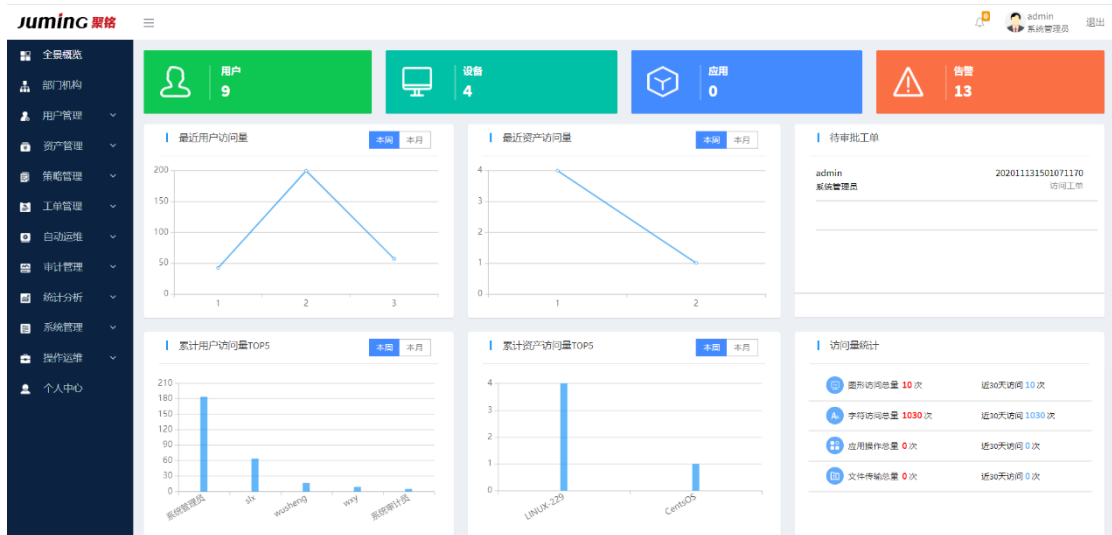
JUMING 聚铭 ≡

admin 系统管理员 退出

全景概览
部门机构
用户管理
资产管理
策略管理
工单管理
自动运维
审计管理
统计分析
系统管理
操作运维
个人中心

用户 9

设备 4

应用 0

告警 13

最近用户访问量 本周 本月

200
150
100
50
0
1 2 3

最近资产访问量 本周 本月

4
3
2
1
0
1 2

待审批工单

admin 系统管理员 202011131501071170 访问工单

累计用户访问量TOP5 本周 本月

210
180
150
120
90
60
30
0
系统管理员 slx wusheng wxy 系统审计员

累计资产访问量TOP5 本周 本月

4
3
2
1
0
LINUX-229 CentsOS

访问量统计

图形访问总量 10 次 近30天访问 10 次
字符访问总量 1030 次 近30天访问 1030 次
应用操作总量 0 次 近30天访问 0 次
文件传输总量 0 次 近30天访问 0 次